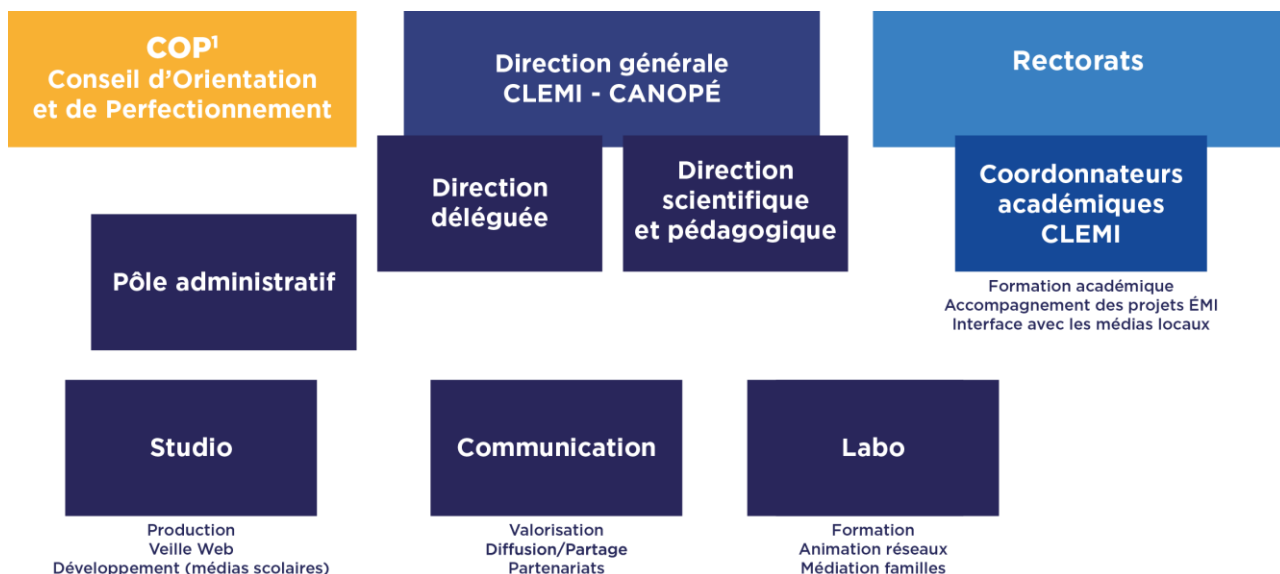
COP$^1$
Conseil d'Orientation et de Perfectionnement

Direction générale
CLEMI - CANOPÉ

Rectorats

Direction déléguée

Direction scientifique et pédagogique

Coordonnateurs académiques CLEMI

Formation académique
Accompagnement des projets ÉMI
Interface avec les médias locaux

Pôle administratif

Studio

Production
Veille Web
Développement (médias scolaires)

Communication

Valorisation
Diffusion/Partage
Partenariats

Labo

Formation
Animation réseaux
Médiation familles